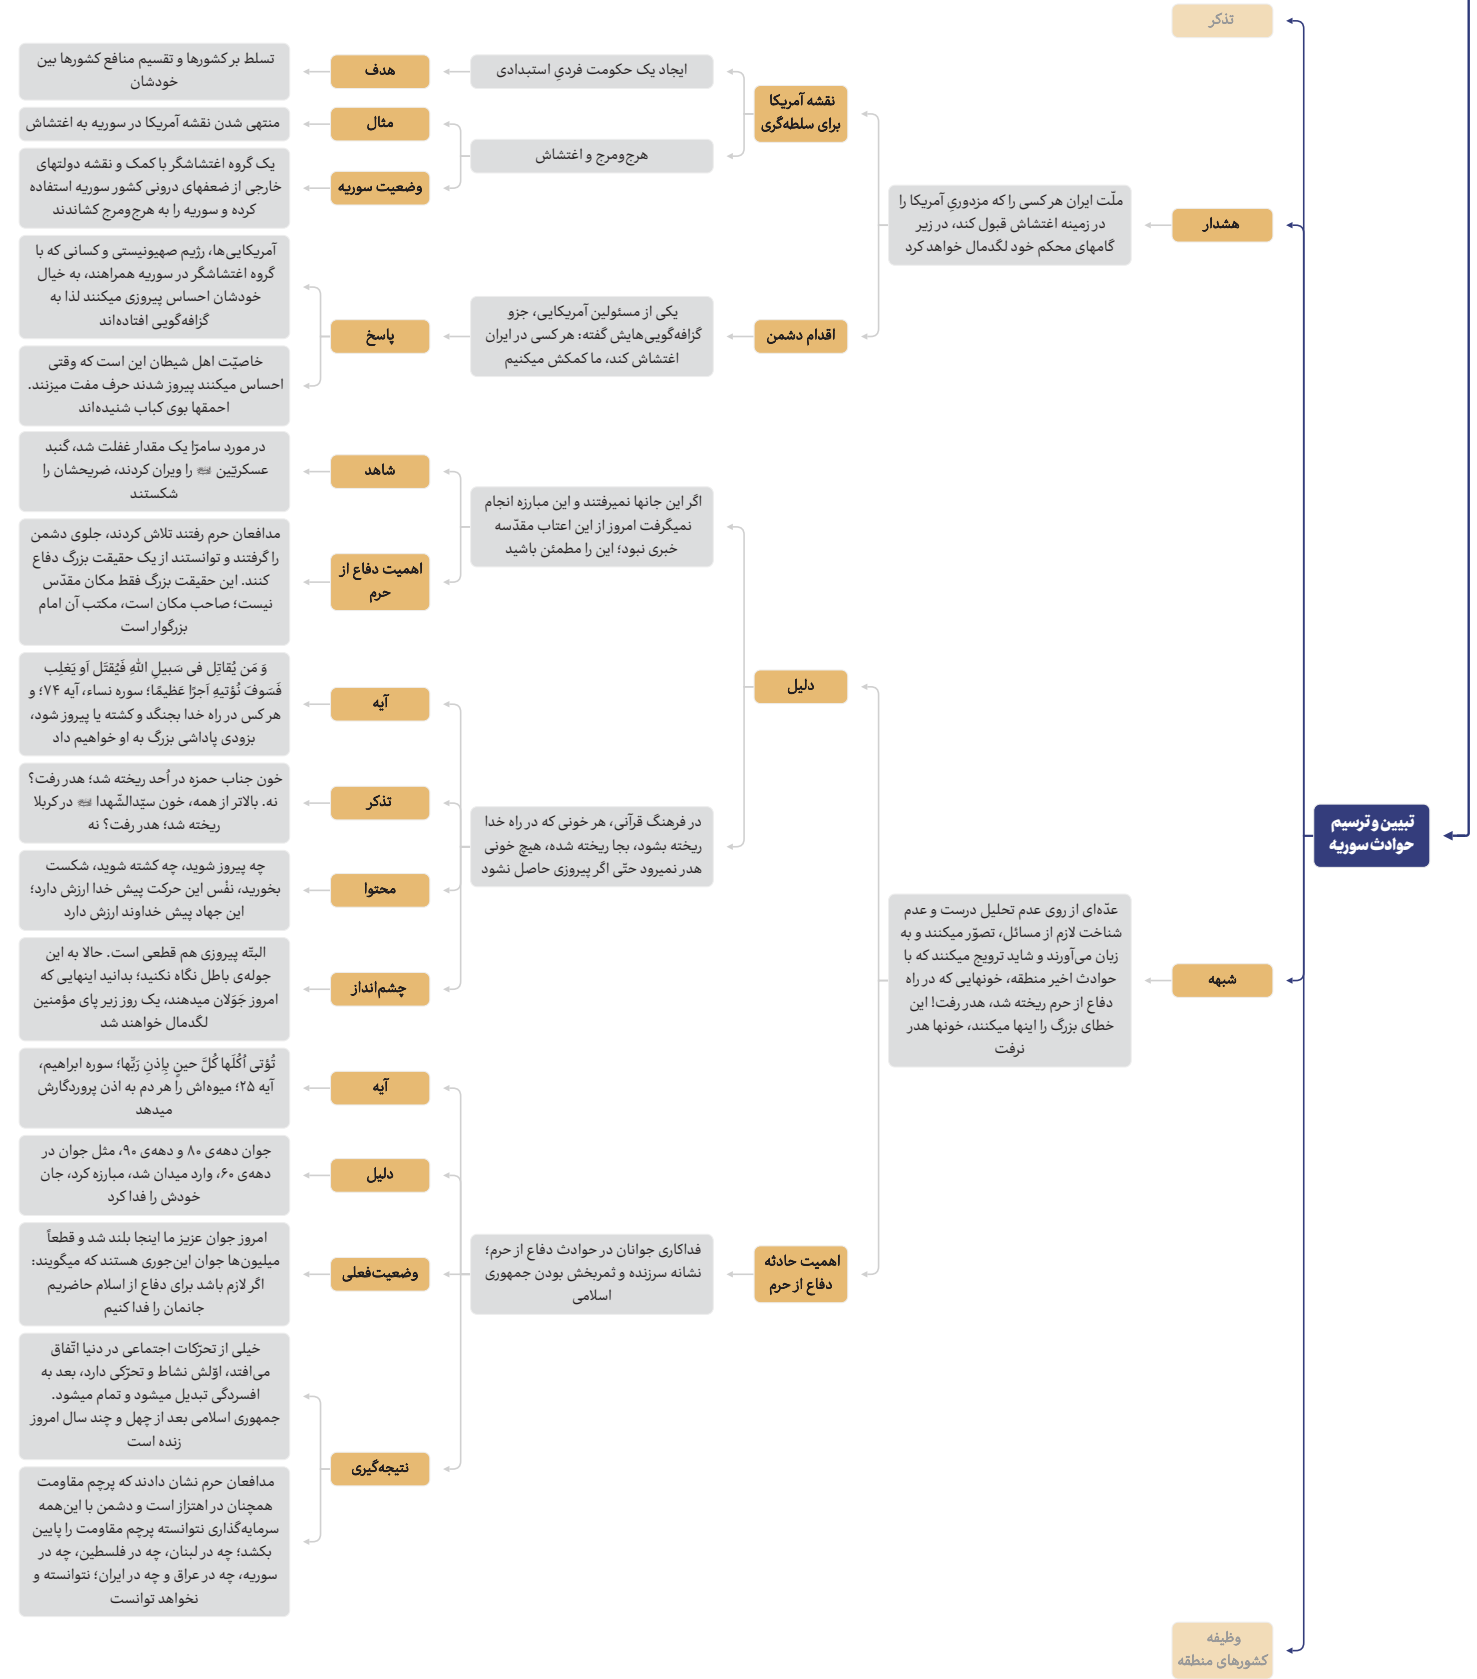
تبیین و ترسیم حوادث سوریه

تذکر

هشدار

ملّت ایران هر کسی را که مزدوری آمریکا را در زمینه اغتشاش قبول کند، در زیر گامهای محکم خود لگدمال خواهد کرد

نقشه آمریکا برای سلطه‌گری

ایجاد یک حکومت فردیِ استبدادی

هدف

تسلط بر کشورها و تقسیم منافع کشورها بین خودشان

هرج‌ومرج و اغتشاش

مثال

منتهی شدن نقشه آمریکا در سوریه به اغتشاش

وضعیت سوریه

یک گروه اغتشاشگر با کمک و نقشه دولتهای خارجی از ضعفهای درونی کشور سوریه استفاده کرده و سوریه را به هرج‌ومرج کشاندند

اقدام دشمن

یکی از مسئولین آمریکایی، جزو گزافه‌گویی‌هایش گفته: هر کسی در ایران اغتشاش کند، ما کمکش میکنیم

پاسخ

آمریکایی‌ها، رژیم صهیونیستی و کسانی که با گروه اغتشاشگر در سوریه همراهند، به خیال خودشان احساس پیروزی میکنند لذا به گزافه‌گویی افتاده‌اند

خاصیّت اهل شیطان این است که وقتی احساس میکنند پیروز شدند حرف مفت میزنند. احمقها بوی کباب شنیده‌اند

شبهه

عدّه‌ای از روی عدم تحلیل درست و عدم شناخت لازم از مسائل، تصوّر میکنند و به زبان می‌آورند و شاید ترویج میکنند که در حوادث اخیر منطقه، خونهایی که در راه دفاع از حرم ریخته شد، هدر رفت! این خطای بزرگ را اینها میکنند، خونها هدر نرفت

دلیل

اگر این جانها نمیرفتند و این مبارزه انجام نمیگرفت امروز از این اعتاب مقدّسه خبری نبود؛ این را مطمئن باشید

شاهد

در مورد سامرّا یک مقدار غفلت شد، گنبد عسکریّین ﷺ را ویران کردند، ضریحشان را شکستند

اهمیت دفاع از حرم

مدافعان حرم رفتند تلاش کردند، جلوی دشمن را گرفتند و توانستند از یک حقیقت بزرگ دفاع کنند. این حقیقت بزرگ فقط مکان مقدّس نیست؛ صاحب مکان است، مکتب آن امام بزرگوار است

در فرهنگ قرآنی، هر خونی که در راه خدا ریخته بشود، بجا ریخته شده، هیچ خونی هدر نمیرود حتّی اگر پیروزی حاصل نشود

آیه

وَ مَن یُقاتِل فی سَبیلِ اللهِ فَیُقتَل اَو یَغلِب فَسَوفَ نُؤتیهِ اَجرًا عَظیمًا؛ سوره نساء، آیه ۷۴؛ و هر کس در راه خدا بجنگد و کشته یا پیروز شود، بزودی پاداش بزرگ به او خواهیم داد

تذکر

خون جناب حمزه در اُحد ریخته شد؛ هدر رفت؟ نه. بالاتر از همه، خون سیدالشّهدا ﷺ در کربلا ریخته شد؛ هدر رفت؟ نه

محتوا

چه پیروز شوید، چه کشته شوید، شکست بخورید، نفْس این حرکت پیش خدا ارزش دارد؛ این جهاد پیش خداوند ارزش دارد

چشم‌انداز

البتّه پیروزی هم قطعی است. حالا به این جولهٔ باطل نگاه نکنید؛ بدانید اینهایی که امروز جَوَلان میدهند، یک روز زیر پای مؤمنین لگدمال خواهند شد

اهمیت حادثه دفاع از حرم

فداکاری جوانان در حوادث دفاع از حرم؛ نشانه سرزنده و ثمربخش بودن جمهوری اسلامی

آیه

تُؤتی اُکُلَها کُلَّ حینٍ بِاِذنِ رَبِّها؛ سوره ابراهیم، آیه ۲۵؛ میوه‌اش را هر دم به اذن پروردگارش میدهد

دلیل

جوان دههٔ ۸۰ و دههٔ ۹۰، مثل جوان در دههٔ ۶۰، وارد میدان شد، مبارزه کرد، جان خودش را فدا کرد

وضعیت‌فعلی

امروز جوان عزیز ما اینجا بلند شد و قطعاً میلیون‌ها جوان این‌جوری هستند که میگویند: اگر لازم باشد برای دفاع از اسلام حاضریم جانمان را فدا کنیم

نتیجه‌گیری

خیلی از تحرکات اجتماعی در دنیا اتّفاق می‌افتد، اوّلش نشاط و تحرّکی دارد، بعد به افسردگی تبدیل میشود و تمام میشود. جمهوری اسلامی بعد از چهل و چند سال امروز زنده است

مدافعان حرم نشان دادند که پرچم مقاومت همچنان در اهتزاز است و دشمن با این‌همه سرمایه‌گذاری نتوانسته پرچم مقاومت را پایین بکشد؛ چه در لبنان، چه در فلسطین، چه در سوریه، چه در عراق و چه در ایران؛ نتوانسته و نخواهد توانست

وظیفه کشورهای منطقه